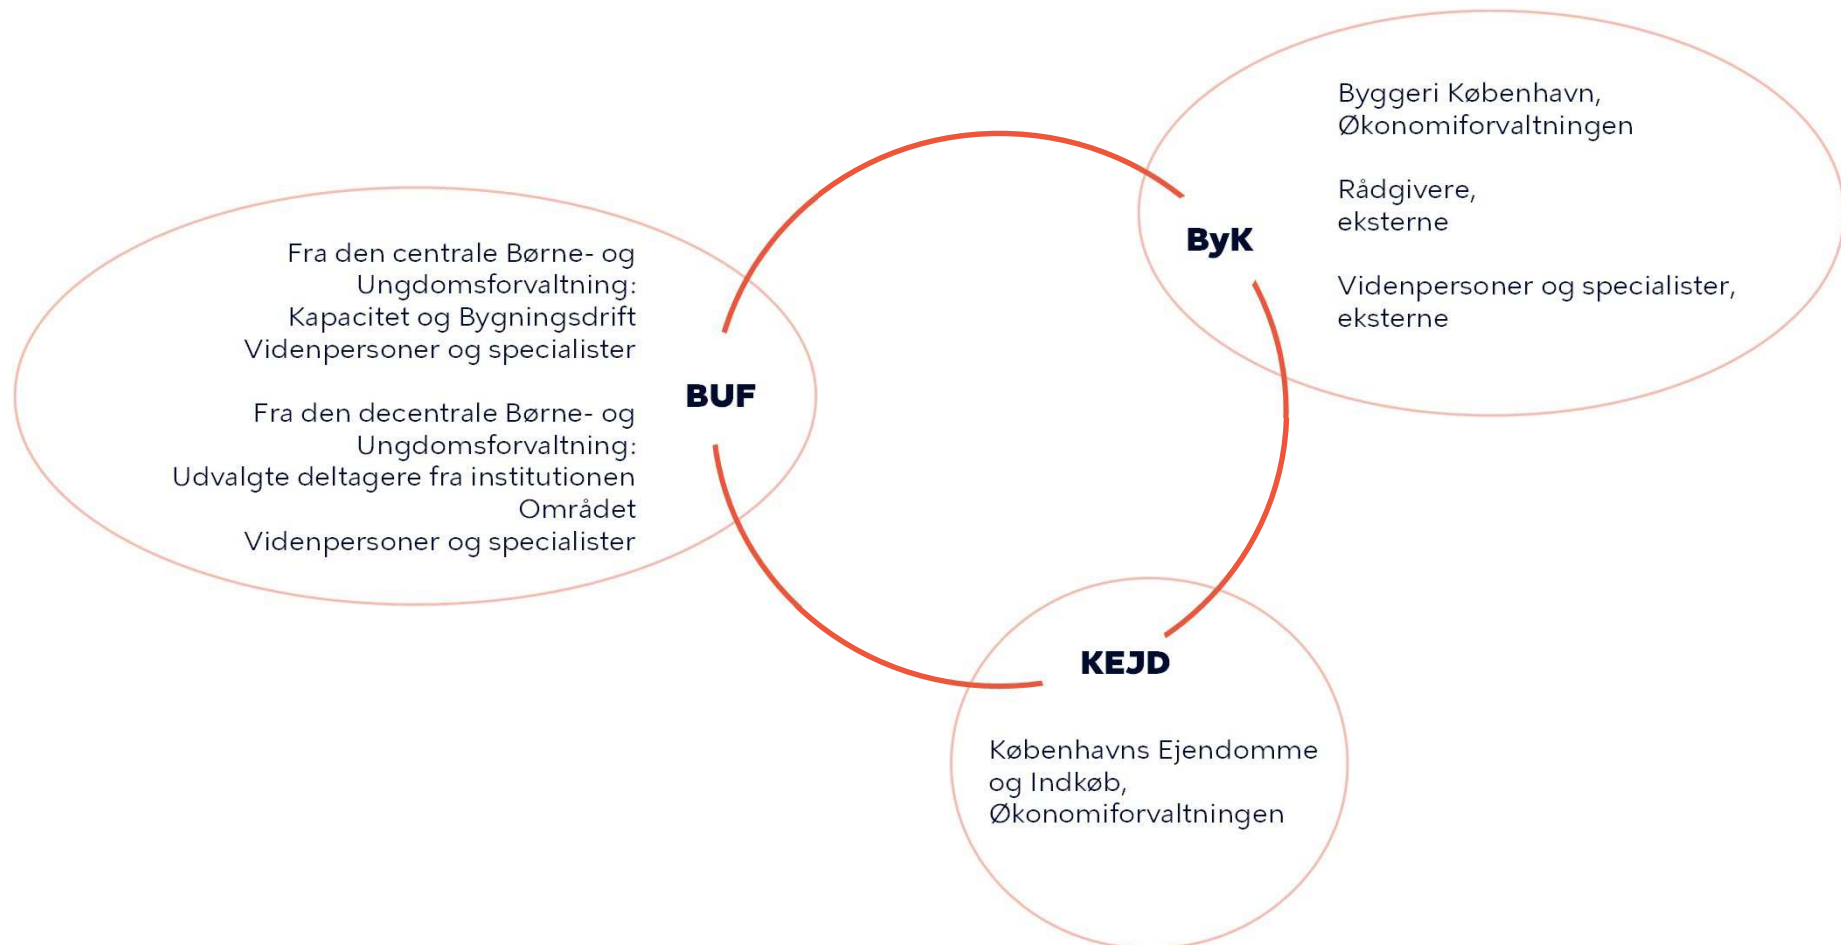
Byggeri København,
Økonomiforvaltningen

Rådgivere,
eksterne

Videnpersoner og specialister,
eksterne

ByK

Fra den centrale Børne- og
Ungdomsforvaltning:
Kapacitet og Bygningsdrift
Videnpersoner og specialister

Fra den decentrale Børne- og
Ungdomsforvaltning:
Udvalgte deltagere fra institutionen
Området
Videnpersoner og specialister

BUF

KEJD

Københavns Ejendomme
og Indkøb,
Økonomiforvaltningen